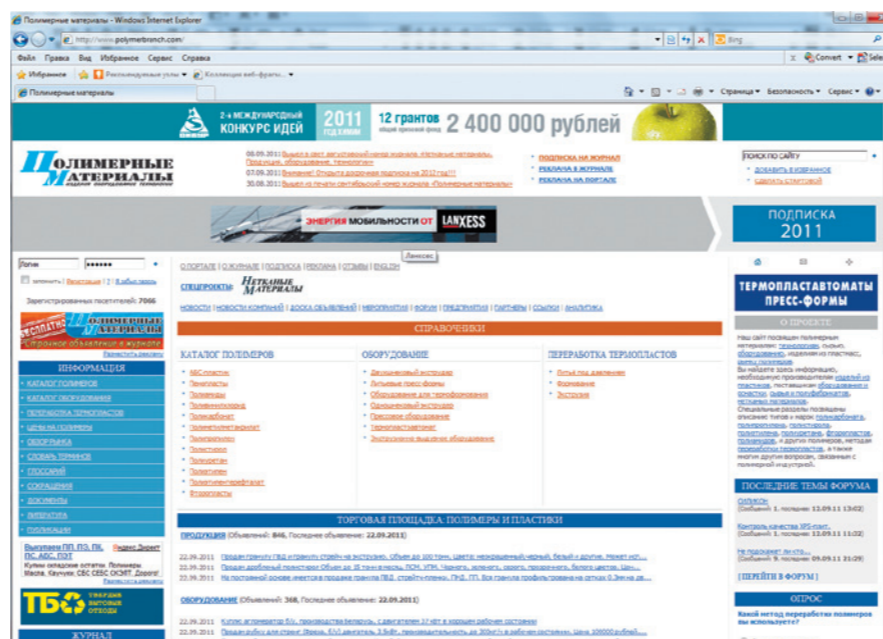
Полимерные материалы - Windows Internet Explorer

http://www.polymerbranch.com/

Bing

Файл Правка Вид Избранное Сервис Справка

Convert Select

Избранное Рекомендуемые узлы Коллекция веб-фрагм...

Полимерные материалы

Страница Безопасность Сервис

2-й МЕЖДУНАРОДНЫЙ КОНКУРС ИДЕЙ 2011 12 грантов 2 400 000 рублей

ПОЛИМЕРНЫЕ МАТЕРИАЛЫ

08.09.2011 Вышел в свет августовский номер журнала «Полимерные материалы»
07.09.2011 Внимание! Открыта досрочная подписка на 2012 год!!!
30.08.2011 Вышел из печати сентябрьский номер журнала «Полимерные материалы»

ПОДПИСКА НА ЖУРНАЛ
РЕКЛАМА В ЖУРНАЛЕ
РЕКЛАМА НА ПОРТАЛЕ

ПОИСК ПО САЙТУ
ДОБАВИТЬ В ИЗБРАННОЕ
СДЕЛАТЬ СТАРТОВОЙ

ЭНЕРГИЯ МОБИЛЬНОСТИ ОТ LANXESS

ПОДПИСКА 2011

Ланксесс

Логин
запомнить | Регистрация | ? | Я забыл пароль
Зарегистрированных посетителей: 7066

О ПОРТАЛЕ | О ЖУРНАЛЕ | ПОДПИСКА | РЕКЛАМА | ОТЗЫВЫ | ENGLISH

СПЕЦПРОЕКТЫ: НЕТКАНЫЕ МАТЕРИАЛЫ

НОВОСТИ | НОВОСТИ КОМПАНИЙ | ДОСКА ОБЪЯВЛЕНИЙ | МЕРОПРИЯТИЯ | ФОРУМ | ПРЕДПРИЯТИЯ | ПАРТНЕРЫ | ССЫЛКИ | АНАЛИТИКА

СПРАВОЧНИКИ

КАТАЛОГ ПОЛИМЕРОВ
АБС-пластик
Пенопласты
Полиамиды
Полиацеталь
Поликарбонат
Полиметилметакрилат
Полипропилен
Полистирол
Полиуретан
Полиэтилен
Полиэтилентерефталат
Фторопласты

ОБОРУДОВАНИЕ
Двухшнековый экструдер
Литьевые пресс-формы
Оборудование для термоформования
Одношнековый экструдер
Прессовое оборудование
Термопластавтомат
Экструзионно-выдувное оборудование

ПЕРЕРАБОТКА ТЕРМОПЛАСТОВ
Литье под давлением
Формование
Экструзия

ТЕРМОПЛАСТАВТОМАТЫ ПРЕСС-ФОРМЫ

О ПРОЕКТЕ

ИНФОРМАЦИЯ
КАТАЛОГ ПОЛИМЕРОВ
КАТАЛОГ ОБОРУДОВАНИЯ
ПЕРЕРАБОТКА ТЕРМОПЛАСТОВ
ЦЕНЫ НА ПОЛИМЕРЫ
ОБЗОР РЫНКА
СЛОВАРЬ ТЕРМИНОВ
ГЛОССАРИЙ
СОКРАЩЕНИЯ
ДОКУМЕНТЫ
ЛИТЕРАТУРА
ПОЛЕЗНОЕ

ТОРГОВАЯ ПЛОЩАДКА: ПОЛИМЕРЫ И ПЛАСТИКИ

ПРОДУКЦИЯ (Объявлений: 846, Последнее объявление: 22.09.2011)

22.09.2011
22.09.2011
22.09.2011

ОБОРУДОВАНИЕ (Объявлений: 368, Последнее объявление: 22.09.2011)

22.09.2011
22.09.2011

ПОСЛЕДНИЕ ТЕМЫ ФОРУМА

[ПЕРЕЙТИ В ФОРУМ]

ОПРОС
Какой метод переработки полимеров вы используете?

ТБО

ЖУРНАЛ